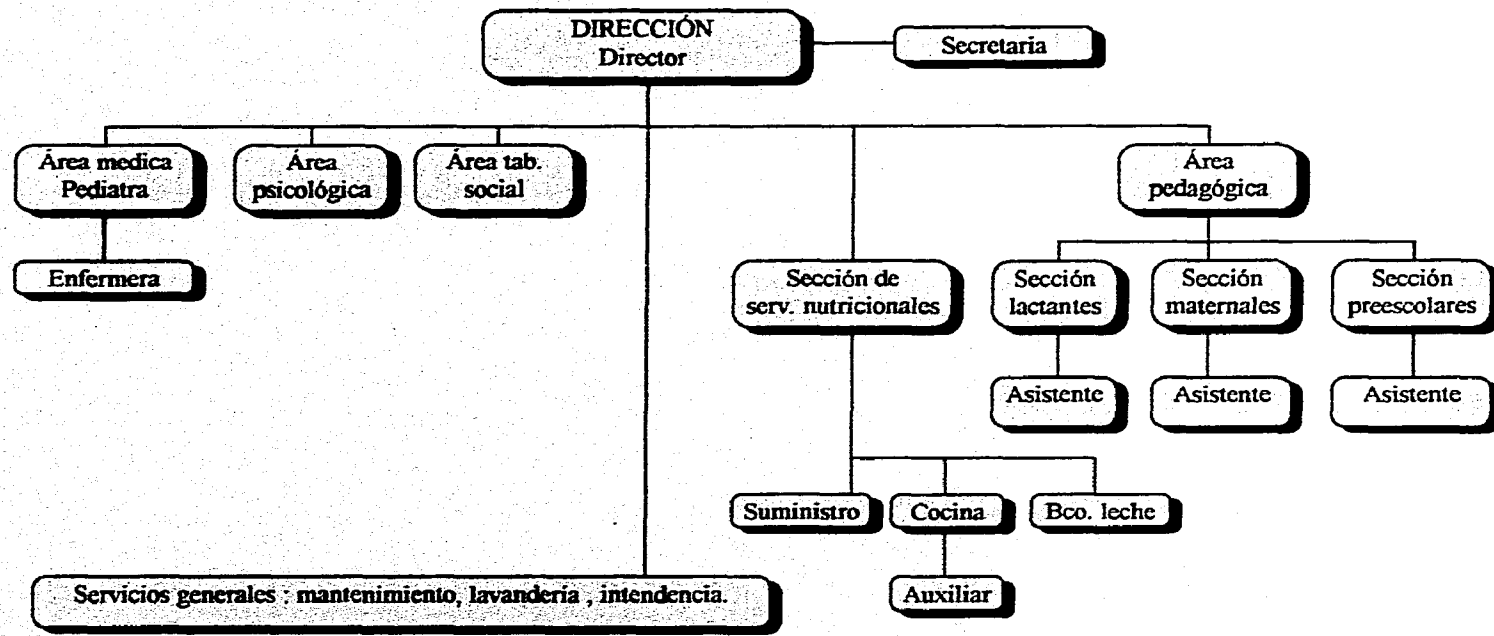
DIRECCIÓN
Director

Secretaria

Área medica
Pediatra

Enfermera

Área
psicológica

Área tab.
social

Sección de
serv. nutricionales

Suministro

Cocina

Auxiliar

Bco. leche

Área
pedagógica

Sección
lactantes

Asistente

Sección
maternales

Asistente

Sección
preescolares

Asistente

Servicios generales : mantenimiento, lavanderia , intendencia.